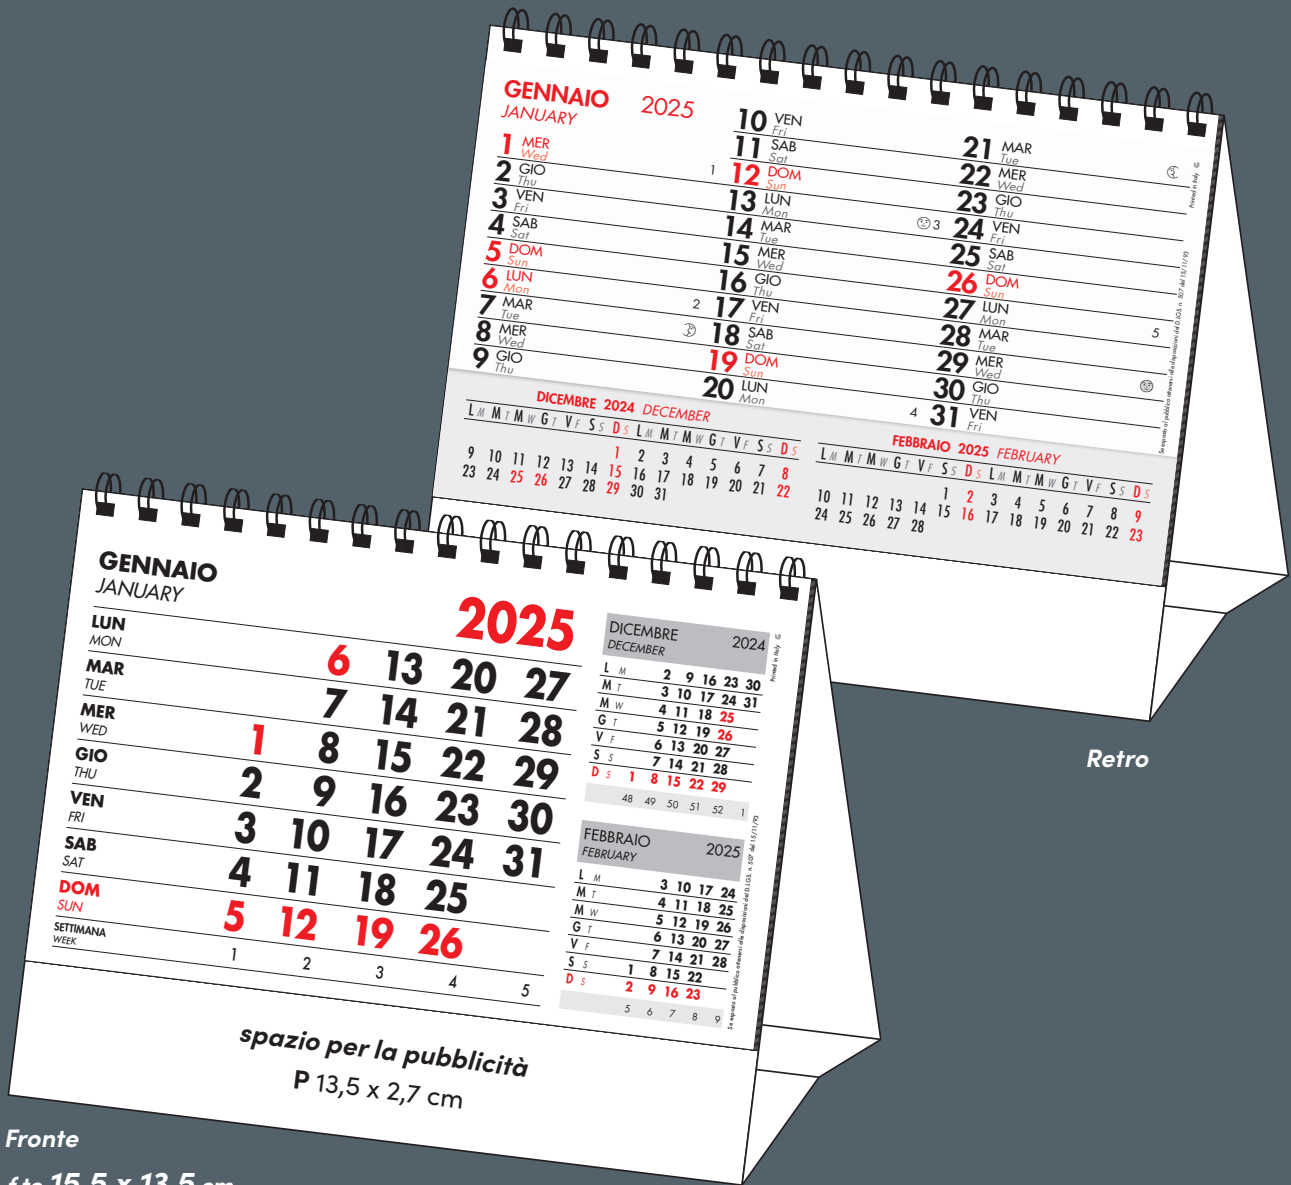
GENNAIO
JANUARY
2025

1 MER Wed
2 GIO Thu
3 VEN Fri
4 SAB Sat
5 DOM Sun
6 LUN Mon
7 MAR Tue
8 MER Wed
9 GIO Thu

1
10 VEN Fri
11 SAB Sat
12 DOM Sun
13 LUN Mon
14 MAR Tue
15 MER Wed
16 GIO Thu
2
17 VEN Fri
18 SAB Sat
19 DOM Sun
20 LUN Mon

3
4
21 MAR Tue
22 MER Wed
23 GIO Thu
24 VEN Fri
25 SAB Sat
26 DOM Sun
27 LUN Mon
28 MAR Tue
5
29 MER Wed
30 GIO Thu
31 VEN Fri

DICEMBRE 2024 DECEMBER
L M M T M W G T V F S S D S L M M T M W G T V F S S D S
1 2 3 4 5 6 7 8
9 10 11 12 13 14 15 16 17 18 19 20 21 22
23 24 25 26 27 28 29 30 31

FEBBRAIO 2025 FEBRUARY
L M M T M W G T V F S S D S L M M T M W G T V F S S D S
1 2 3 4 5 6 7 8 9
10 11 12 13 14 15 16 17 18 19 20 21 22 23
24 25 26 27 28

Printed in Italy
Si esegue ai pubblico ottenere alle disposizioni del D.LGS. n. 507 del 15/11/93

Retro

GENNAIO
JANUARY
2025

| | | | | | |
|---|---|---|---|---|---|
| LUN MON | | 6 | 13 | 20 | 27 |
| MAR TUE | | 7 | 14 | 21 | 28 |
| MER WED | 1 | 8 | 15 | 22 | 29 |
| GIO THU | 2 | 9 | 16 | 23 | 30 |
| VEN FRI | 3 | 10 | 17 | 24 | 31 |
| SAB SAT | 4 | 11 | 18 | 25 | |
| DOM SUN | 5 | 12 | 19 | 26 | |
| SETTIMANA WEEK | 1 | 2 | 3 | 4 | 5 |

DICEMBRE 2024
DECEMBER

| | | | | | |
|---|---|---|---|---|---|
| L M | | 2 | 9 | 16 | 23 | 30 |
| M T | | 3 | 10 | 17 | 24 | 31 |
| M W | | 4 | 11 | 18 | 25 | |
| G T | | 5 | 12 | 19 | 26 | |
| V F | | 6 | 13 | 20 | 27 | |
| S S | | 7 | 14 | 21 | 28 | |
| D S | 1 | 8 | 15 | 22 | 29 | |
| | 48 | 49 | 50 | 51 | 52 | 1 |

FEBBRAIO 2025
FEBRUARY

| | | | | | |
|---|---|---|---|---|---|
| L M | | 3 | 10 | 17 | 24 |
| M T | | 4 | 11 | 18 | 25 |
| M W | | 5 | 12 | 19 | 26 |
| G T | | 6 | 13 | 20 | 27 |
| V F | | 7 | 14 | 21 | 28 |
| S S | 1 | 8 | 15 | 22 | |
| D S | 2 | 9 | 16 | 23 | |
| | 5 | 6 | 7 | 8 | 9 |

Printed in Italy
Si esegue ai pubblico ottenere alle disposizioni del D.LGS. n. 507 del 15/11/93

spazio per la pubblicità
P 13,5 x 2,7 cm

Fronte
f.to 15,5 x 13,5 cm